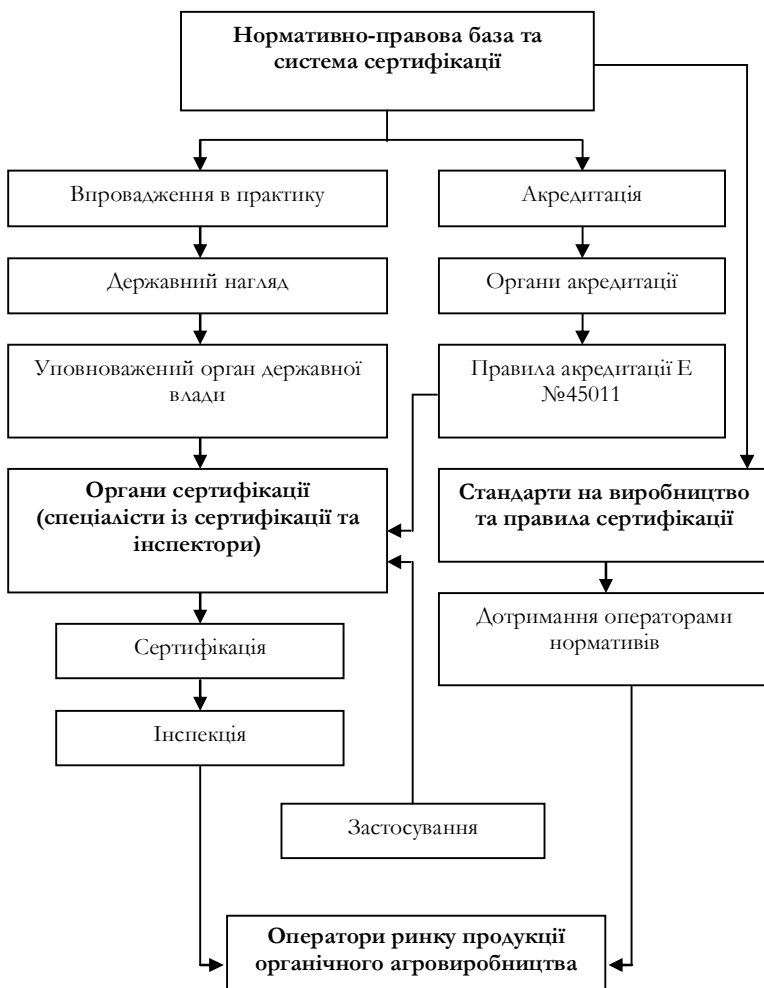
Нормативно-правова база та система сертифікації

Впровадження в практику

Державний нагляд

Уповноважений орган державної влади

Акредитація

Органи акредитації

Правила акредитації Е №45011

Органи сертифікації (спеціалісти із сертифікації та інспектори)

Стандарти на виробництво та правила сертифікації

Сертифікація

Інспекція

Дотримання операторами нормативів

Застосування

Оператори ринку продукції органічного агровиробництва